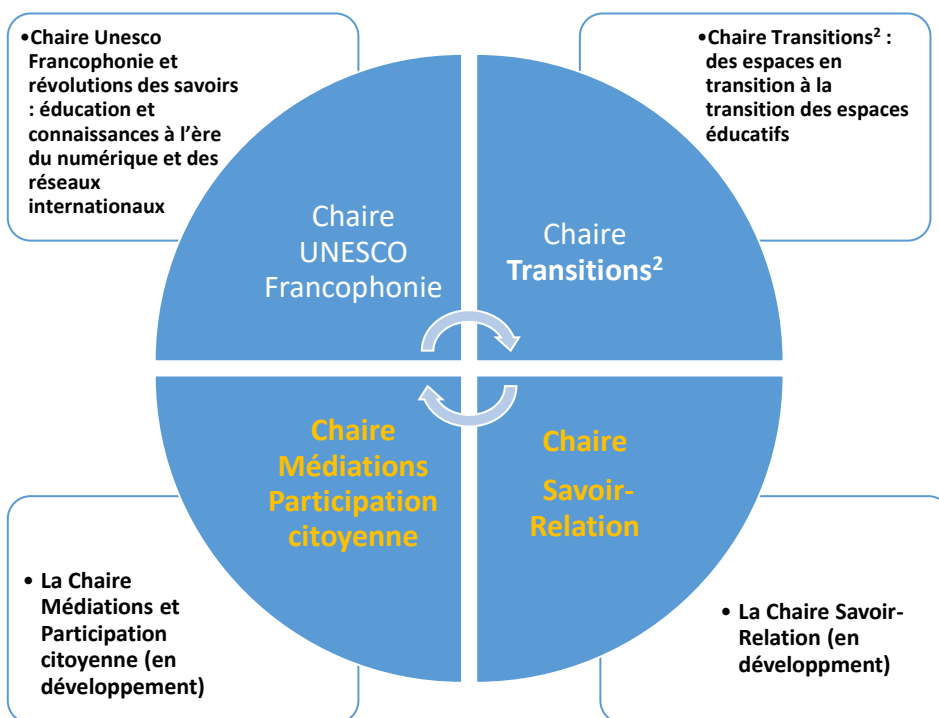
•Chaire Unesco Francophonie et révolutions des savoirs : éducation et connaissances à l'ère du numérique et des réseaux internationaux

•Chaire Transitions$^2$ : des espaces en transition à la transition des espaces éducatifs

Chaire UNESCO Francophonie

Chaire Transitions$^2$

Chaire Médiations Participation citoyenne

Chaire Savoir-Relation

• La Chaire Médiations et Participation citoyenne (en développement)

• La Chaire Savoir-Relation (en développment)